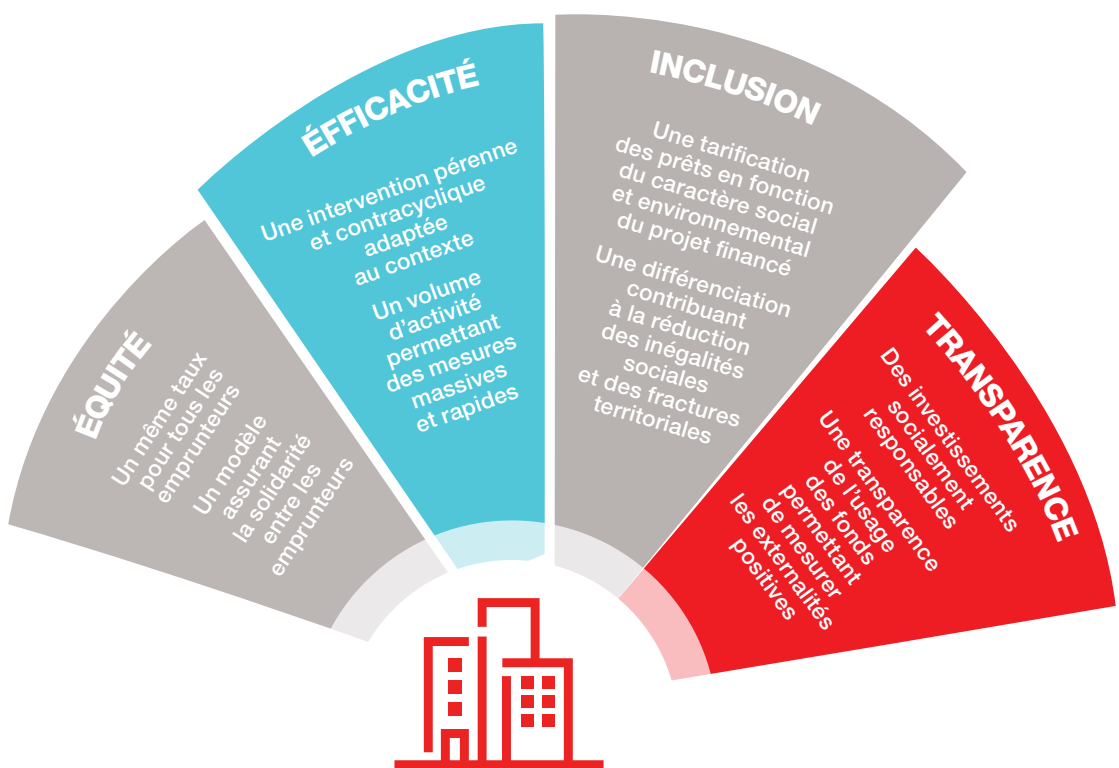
ÉQUITÉ

Un même taux pour tous les emprunteurs

Un modèle assurant la solidarité entre les emprunteurs

ÉFFICACITÉ

Une intervention pérenne et contracyclique adaptée au contexte

Un volume d'activité permettant des mesures massives et rapides

INCLUSION

Une tarification des prêts en fonction du caractère social et environnemental du projet financé

Une différenciation contribuant à la réduction des inégalités sociales et des fractures territoriales

TRANSPARENCE

Des investissements socialement responsables

Une transparence de l'usage des fonds permettant de mesurer les externalités positives